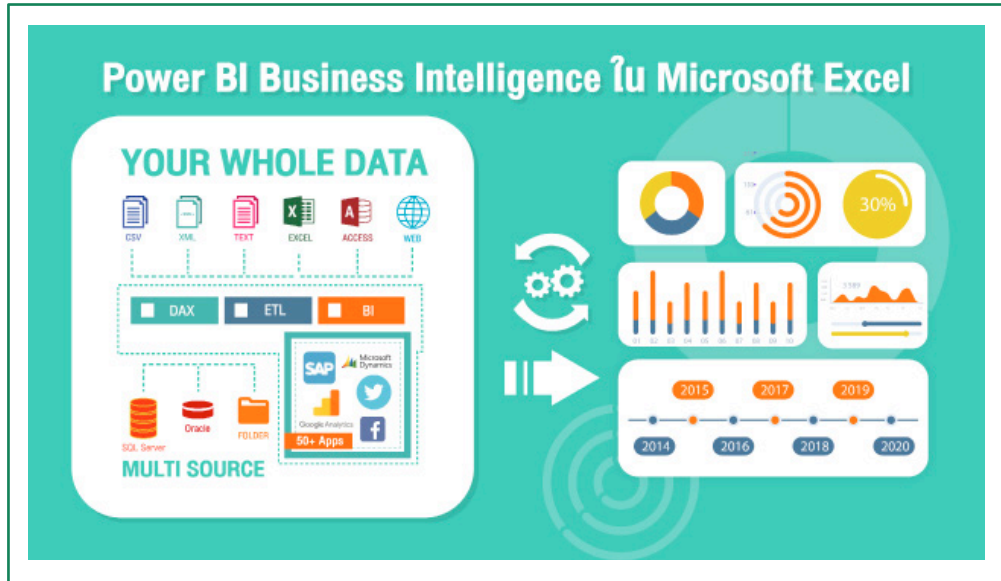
Power BI Business Intelligence ใน Microsoft Excel

YOUR WHOLE DATA

CSV XML TEXT EXCEL ACCESS WEB

DAX ETL BI

SAP Microsoft Dynamics

Google Analytics

50+ Apps

SQL Server Oracle FOLDER

MULTI SOURCE

30%

01 02 03 04 05 06 07 08 09 10

2015 2017 2019

2014 2016 2018 2020